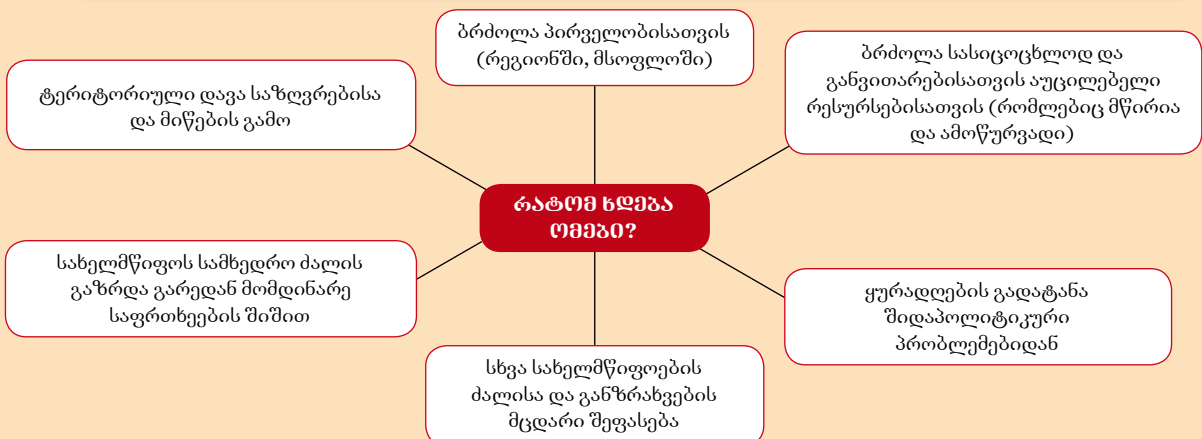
ბრძოლა პირველობისათვის (რეგიონში, მსოფლიოში)

ტერიტორიული დავა საზღვრებისა და მიწების გამო

ბრძოლა სასიცოცხლოდ და განვითარებისათვის აუცილებელი რესურსებისათვის (რომლებიც მწირია და ამოწურვადი)

რატომ ხდება ომები?

სახელმწიფოს სამხედრო ძალის გაზრდა გარედან მომდინარე საფრთხეების შიშით

ყურადღების გადატანა შიდაპოლიტიკური პრობლემებიდან

სხვა სახელმწიფოების ძალისა და განზრახვების მცდარი შეფასება